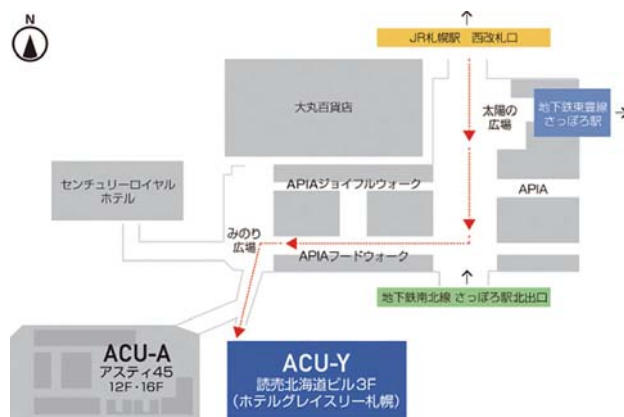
N

JR札幌駅 西改札口

大丸百貨店

太陽の広場

地下鉄東豊線 さっぽろ駅

センチュリーロイヤルホテル

APIAジョイフルウォーク

APIA

みのり広場

APIAフードウォーク

地下鉄南北線 さっぽろ駅北出口

ACU-A
アスティ45
12F・16F

ACU-Y
読売北海道ビル3F
(ホテルグレイスリー札幌)